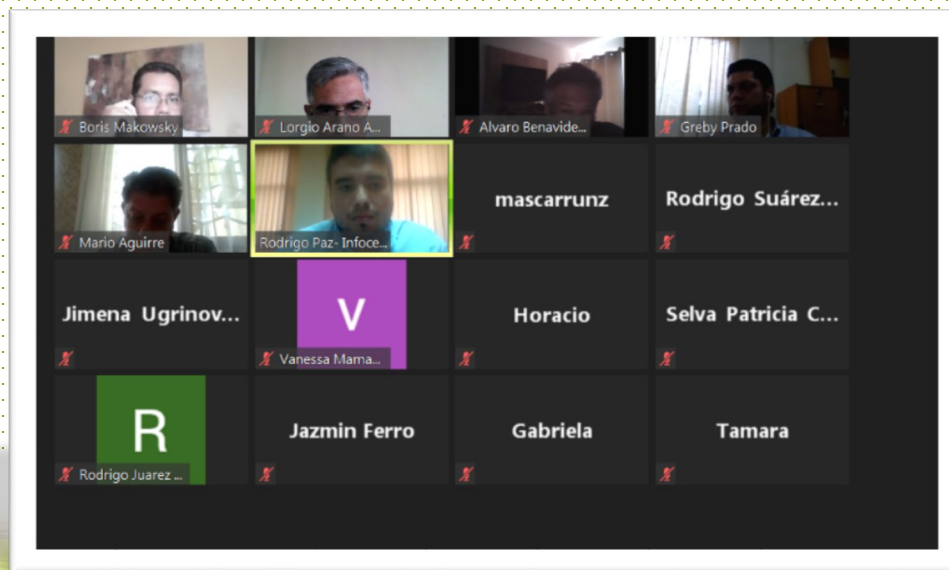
Boris Makowsky
Lorgio Arano A...
Alvaro Benavide...
Greby Prado
Mario Aguirre
Rodrigo Paz- Infoce...
mascarrunz
Rodrigo Suárez...
Jimena Ugrinov...
V
Vanessa Mama...
Horacio
Selva Patricia C...
R
Rodrigo Juarez ...
Jazmin Ferro
Gabriela
Tamara